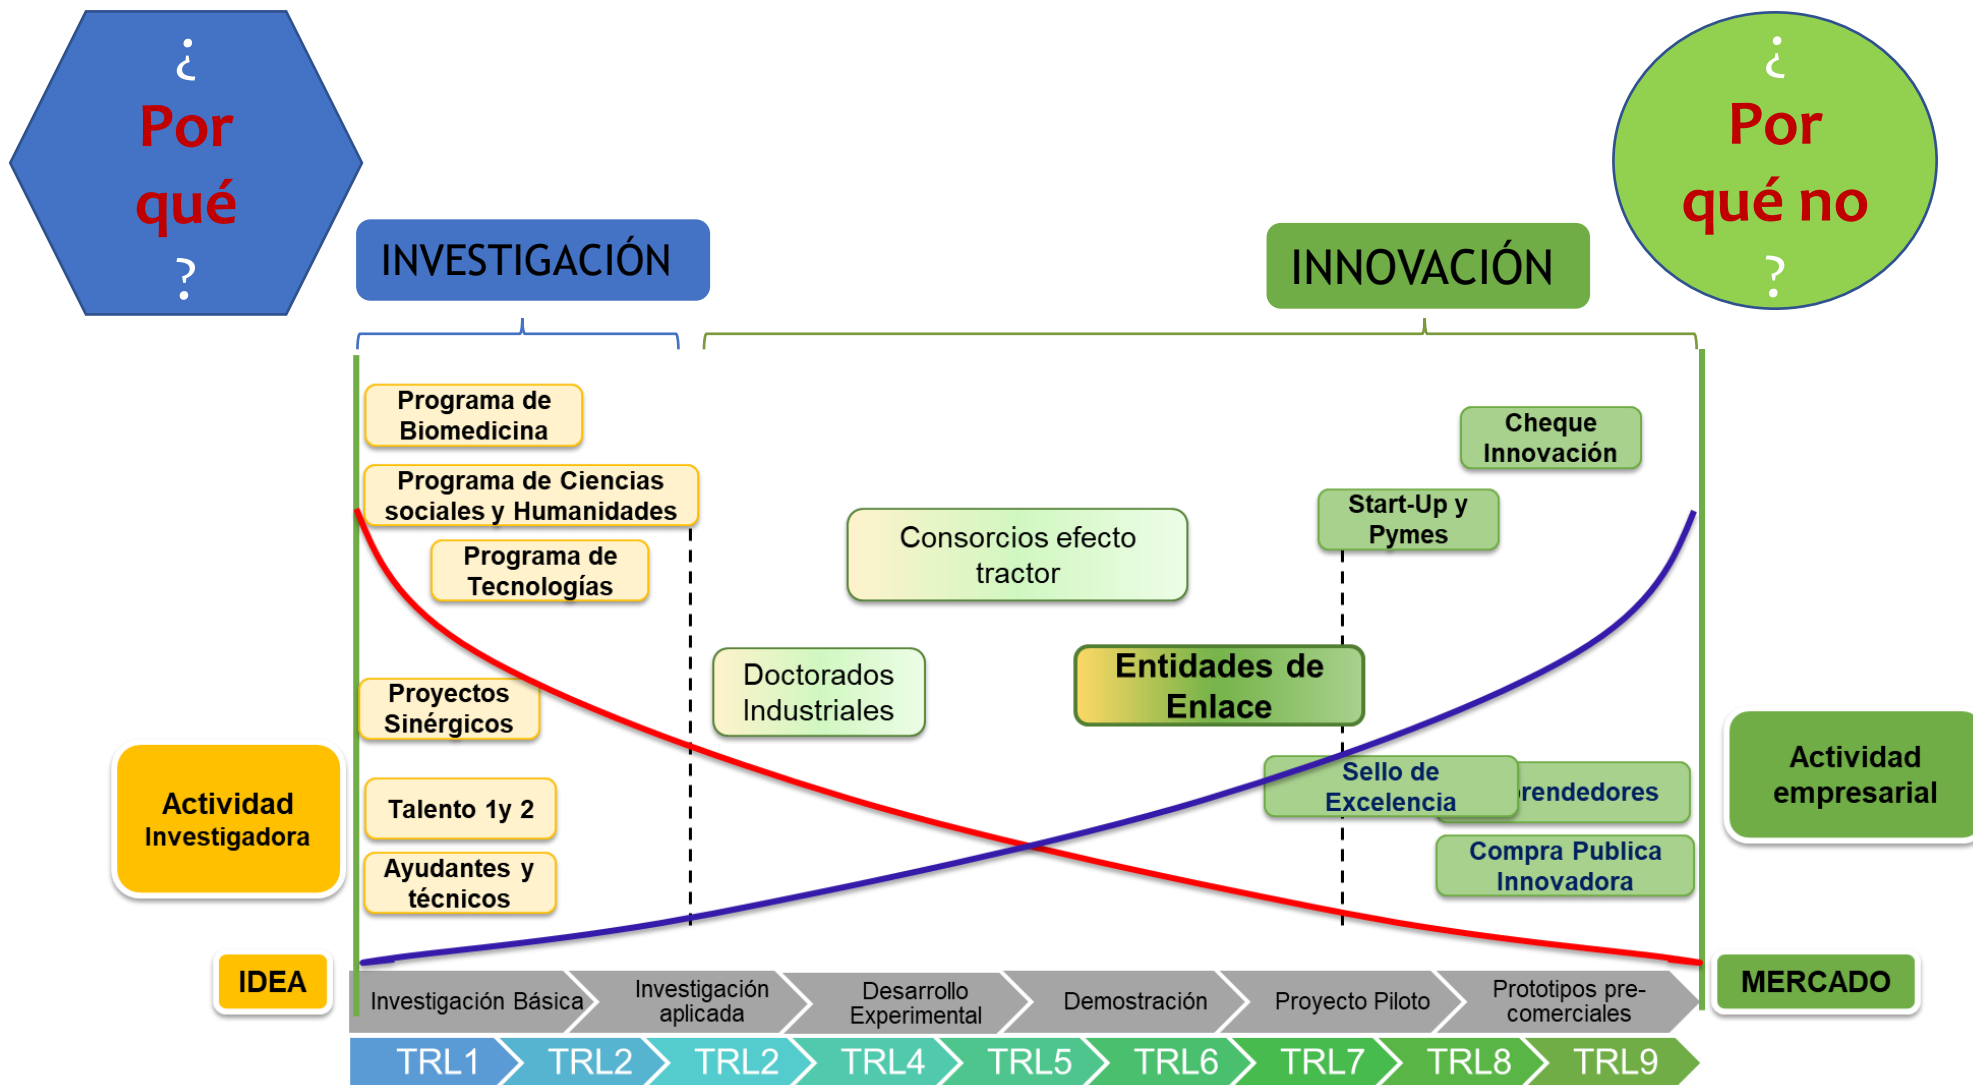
¿ Por qué ?

INVESTIGACIÓN

INNOVACIÓN

¿ Por qué no ?

Programa de Biomedicina

Programa de Ciencias sociales y Humanidades

Programa de Tecnologías

Cheque Innovación

Start-Up y Pymes

Consorcios efecto tractor

Doctorados Industriales

Entidades de Enlace

Proyectos Sinérgicos

Actividad Investigadora

Talento 1y 2

Ayudantes y técnicos

Sello de Excelencia

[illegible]rendedores

Compra Publica Innovadora

Actividad empresarial

IDEA

MERCADO

Investigación Básica

Investigación aplicada

Desarrollo Experimental

Demostración

Proyecto Piloto

Prototipos pre-comerciales

TRL1 TRL2 TRL2 TRL4 TRL5 TRL6 TRL7 TRL8 TRL9